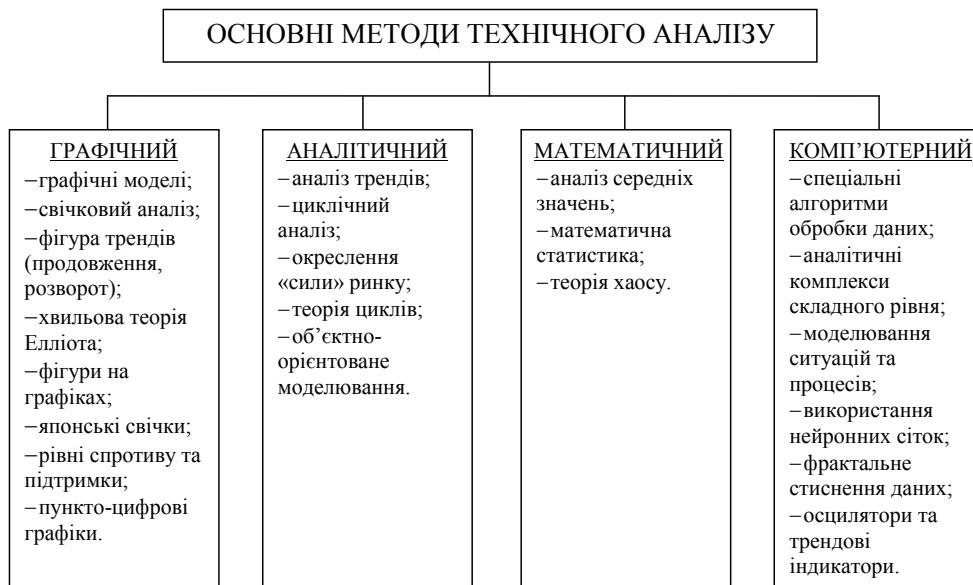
ОСНОВНІ МЕТОДИ ТЕХНІЧНОГО АНАЛІЗУ

ГРАФІЧНИЙ
–графічні моделі;
–свічковий аналіз;
–фігура трендів (продовження, розворот);
–хвильова теорія Елліота;
–фігури на графіках;
–японські свічки;
–рівні спротиву та підтримки;
–пункто-цифрові графіки.

АНАЛІТИЧНИЙ
–аналіз трендів;
–циклічний аналіз;
–окреслення «сили» ринку;
–теорія циклів;
–об'єктно-орієнтоване моделювання.

МАТЕМАТИЧНИЙ
–аналіз середніх значень;
–математична статистика;
–теорія хаосу.

КОМП'ЮТЕРНИЙ
–спеціальні алгоритми обробки даних;
–аналітичні комплекси складного рівня;
–моделювання ситуацій та процесів;
–використання нейронних сіток;
–фрактальне стиснення даних;
–осцилятори та трендові індикатори.